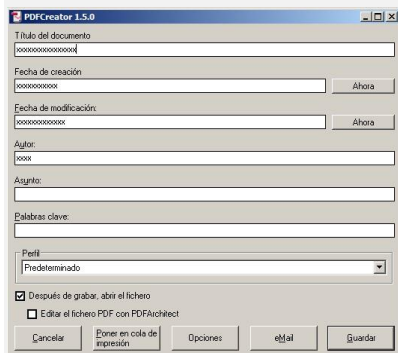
PDFCreator 1.5.0

Título del documento
xxxxxxxxxxxxxxxx

Fecha de creación
xxxxxxxxxx
Ahora

Fecha de modificación:
xxxxxxxxxxxx
Ahora

Autor:
xxxx

Asunto:

Palabras clave:

Perfil
Predeterminado

Después de grabar, abrir el fichero

Editar el fichero PDF con PDFArchitect

Cancelar
Poner en cola de impresión
Opciones
eMail
Guardar